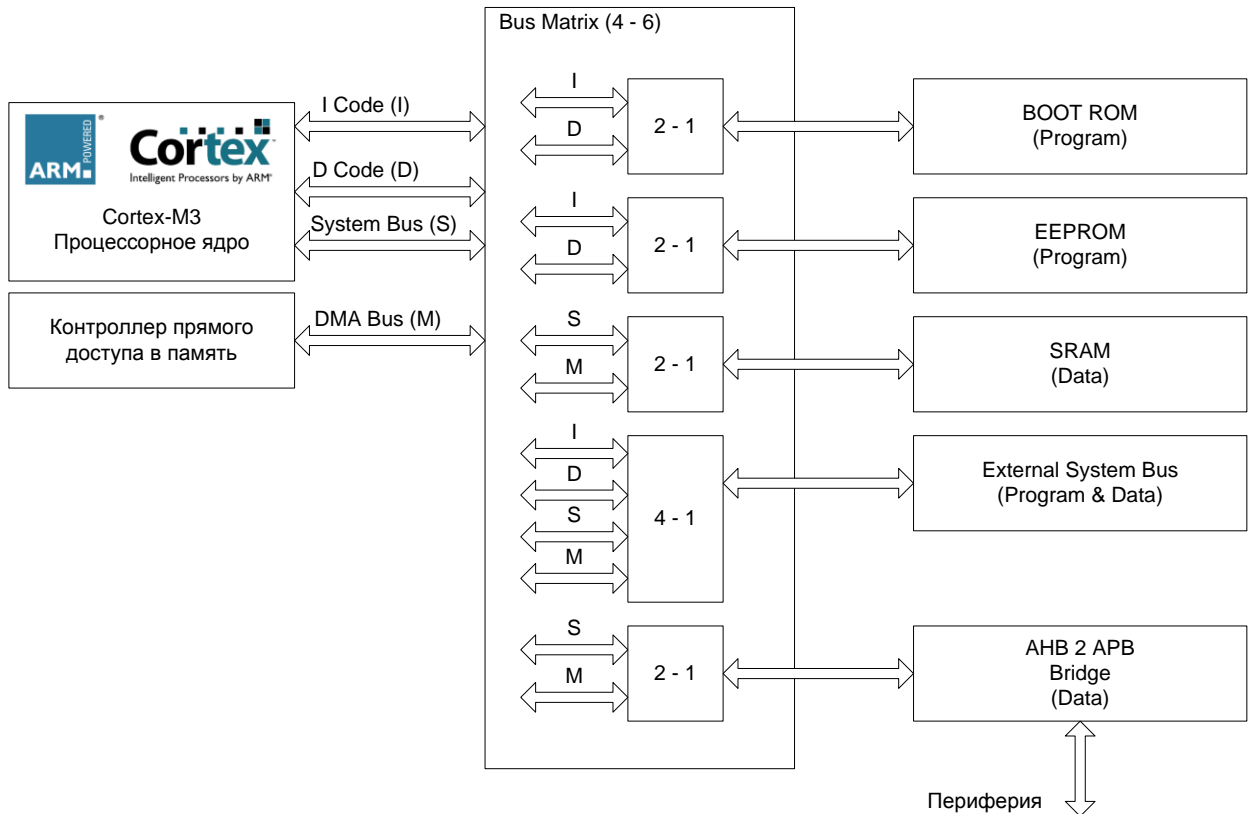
Bus Matrix (4 - 6)

ARM POWERED ®
Cortex
Intelligent Processors by ARM®

Cortex-M3
Процессорное ядро

I Code (I)
D Code (D)
System Bus (S)

Контроллер прямого доступа в память

DMA Bus (M)

I
D
2 - 1

I
D
2 - 1

S
M
2 - 1

I
D
S
M
4 - 1

S
M
2 - 1

BOOT ROM
(Program)

EEPROM
(Program)

SRAM
(Data)

External System Bus
(Program & Data)

AHB 2 APB
Bridge
(Data)

Периферия